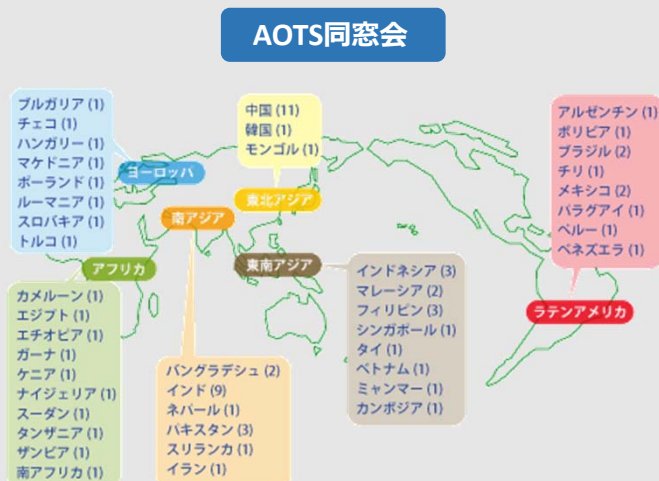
AOTS同窓会

ブルガリア (1)
チェコ (1)
ハンガリー (1)
マケドニア (1)
ポーランド (1)
ルーマニア (1)
スロバキア (1)
トルコ (1)

ヨーロッパ

中国 (11)
韓国 (1)
モンゴル (1)

東北アジア

南アジア

アルゼンチン (1)
ボリビア (1)
ブラジル (2)
チリ (1)
メキシコ (2)
パラグアイ (1)
ペルー (1)
ベネズエラ (1)

アフリカ

東南アジア

インドネシア (3)
マレーシア (2)
フィリピン (3)
シンガポール (1)
タイ (1)
ベトナム (1)
ミャンマー (1)
カンボジア (1)

ラテンアメリカ

カメルーン (1)
エジプト (1)
エチオピア (1)
ガーナ (1)
ケニア (1)
ナイジェリア (1)
スーダン (1)
タンザニア (1)
ザンビア (1)
南アフリカ (1)

バングラデシュ (2)
インド (9)
ネパール (1)
パキスタン (3)
スリランカ (1)
イラン (1)